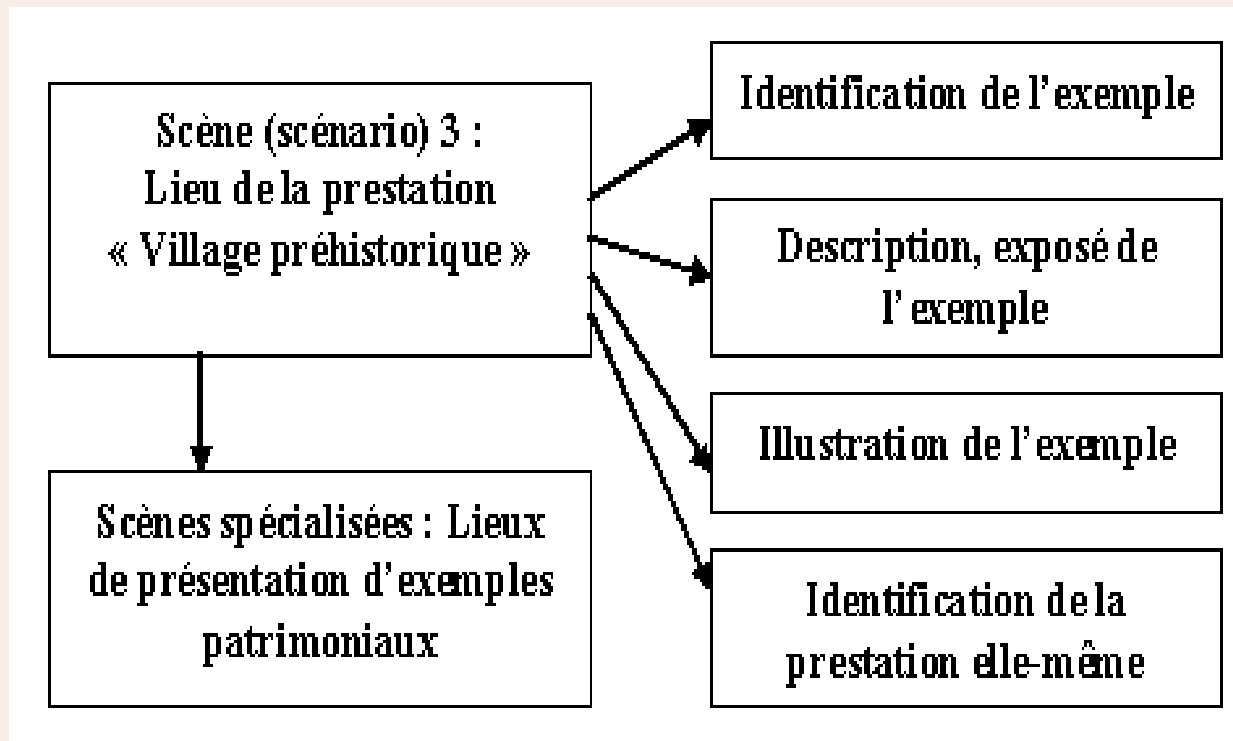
Scène (scénario) 3 :
Lieu de la prestation
« Village préhistorique »

Identification de l'exemple

Description, exposé de l'exemple

Illustration de l'exemple

Identification de la prestation elle-même

Scènes spécialisées : Lieux de présentation d'exemples patrimoniaux